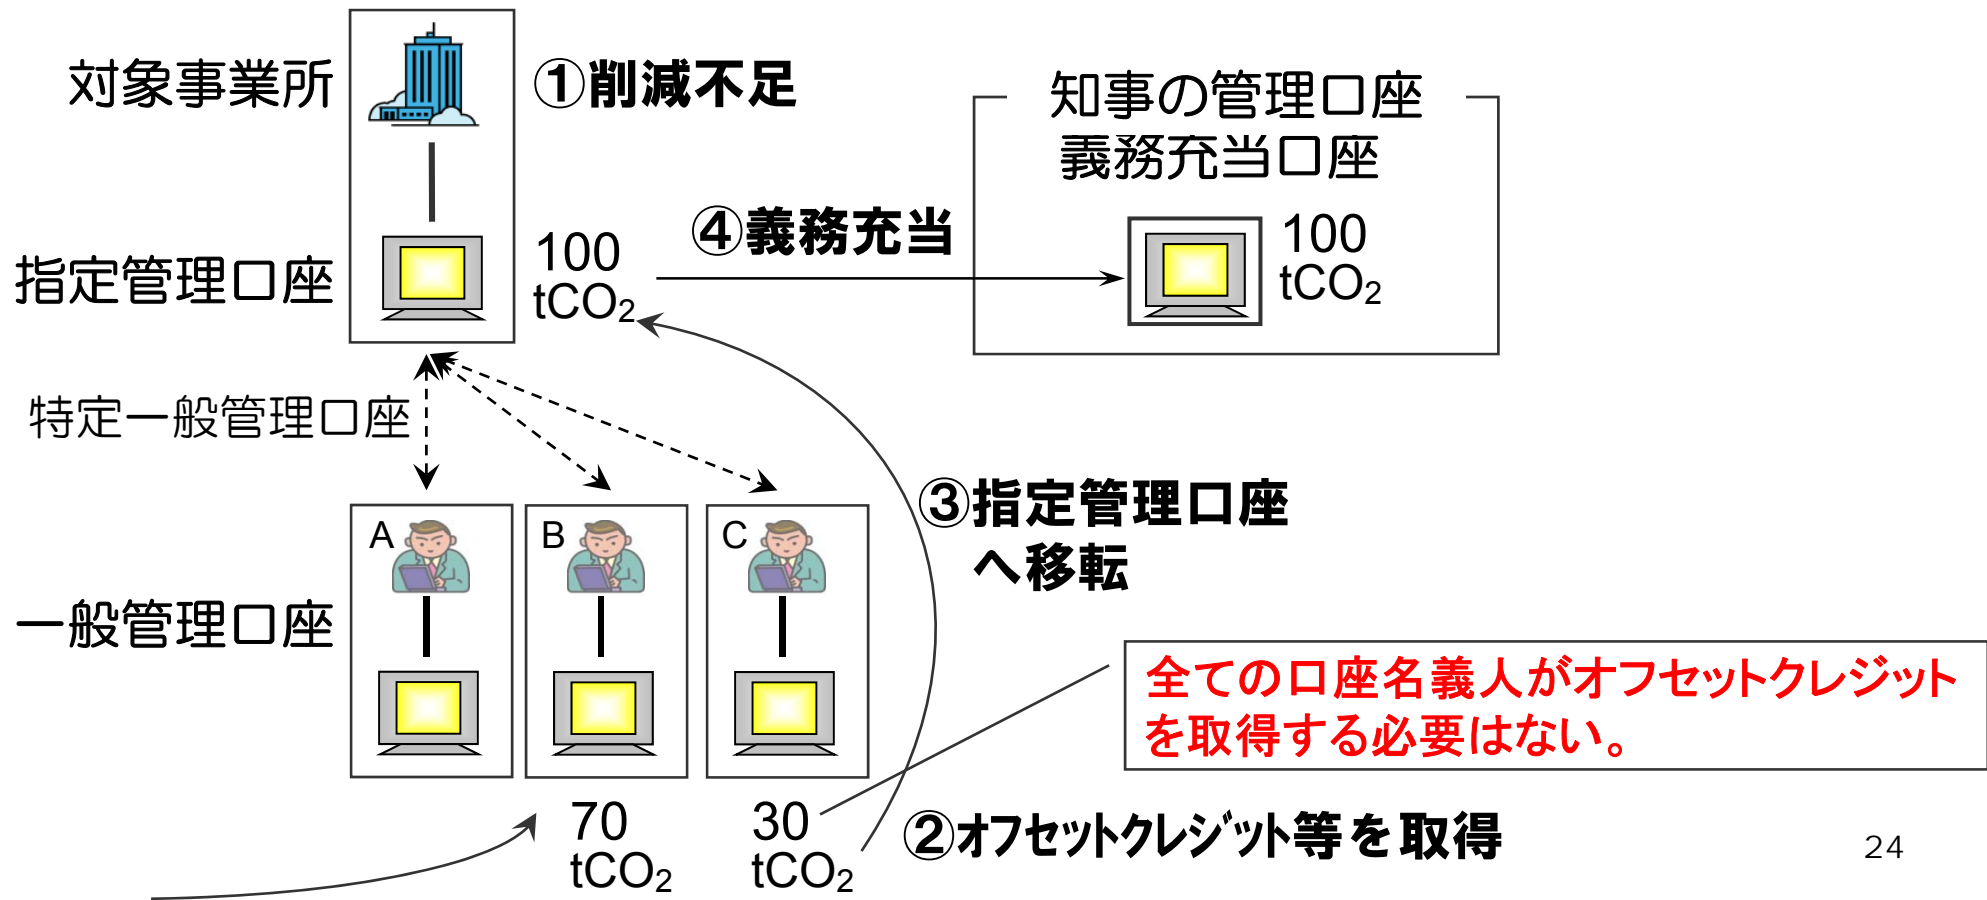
対象事業所

①削減不足

知事の管理口座
義務充当口座

④義務充当

100
$tCO_2$

100
$tCO_2$

指定管理口座

特定一般管理口座

③指定管理口座
へ移転

A

B

C

一般管理口座

全ての口座名義人がオフセットクレジット
を取得する必要はない。

70
$tCO_2$

30
$tCO_2$

②オフセットクレジット等を取得

24